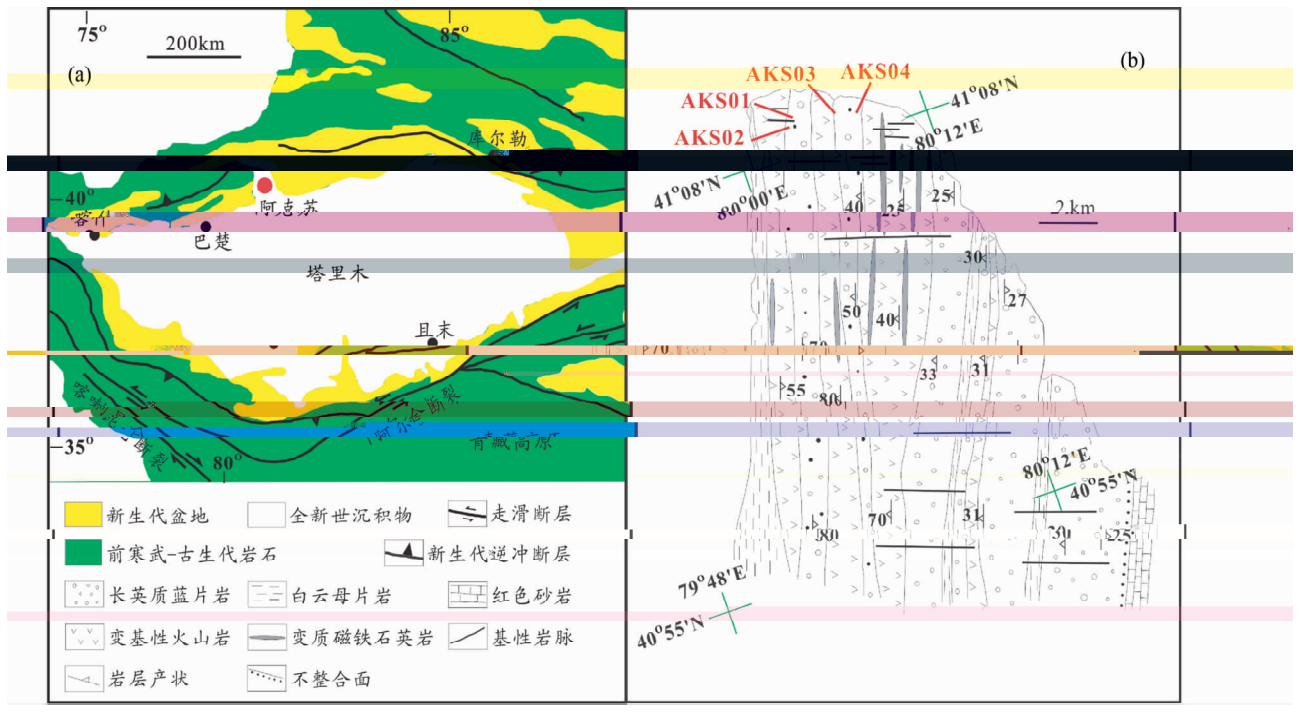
75° 200km 85°
(a)
库尔勒
40°
阿克苏
喀什
巴楚
塔里木
且末
喀喇昆仑断裂
阿尔金断裂
青藏高原
35°
80°

(b)
AKS03 AKS04
AKS01
AKS02
41°08'N
80°12'E
41°08'N
80°00'E
25
40
25
2 km
30
27
50
40
70
55
80
33
31
80°12'E
40°55'N
70
31
80
30
25
79°48'E
40°55'N

新生代盆地
全新世沉积物
走滑断层
前寒武-古生代岩石
新生代逆冲断层
长英质蓝片岩
白云母片岩
红色砂岩
变基性火山岩
变质磁铁石英岩
基性岩脉
岩层产状
不整合面